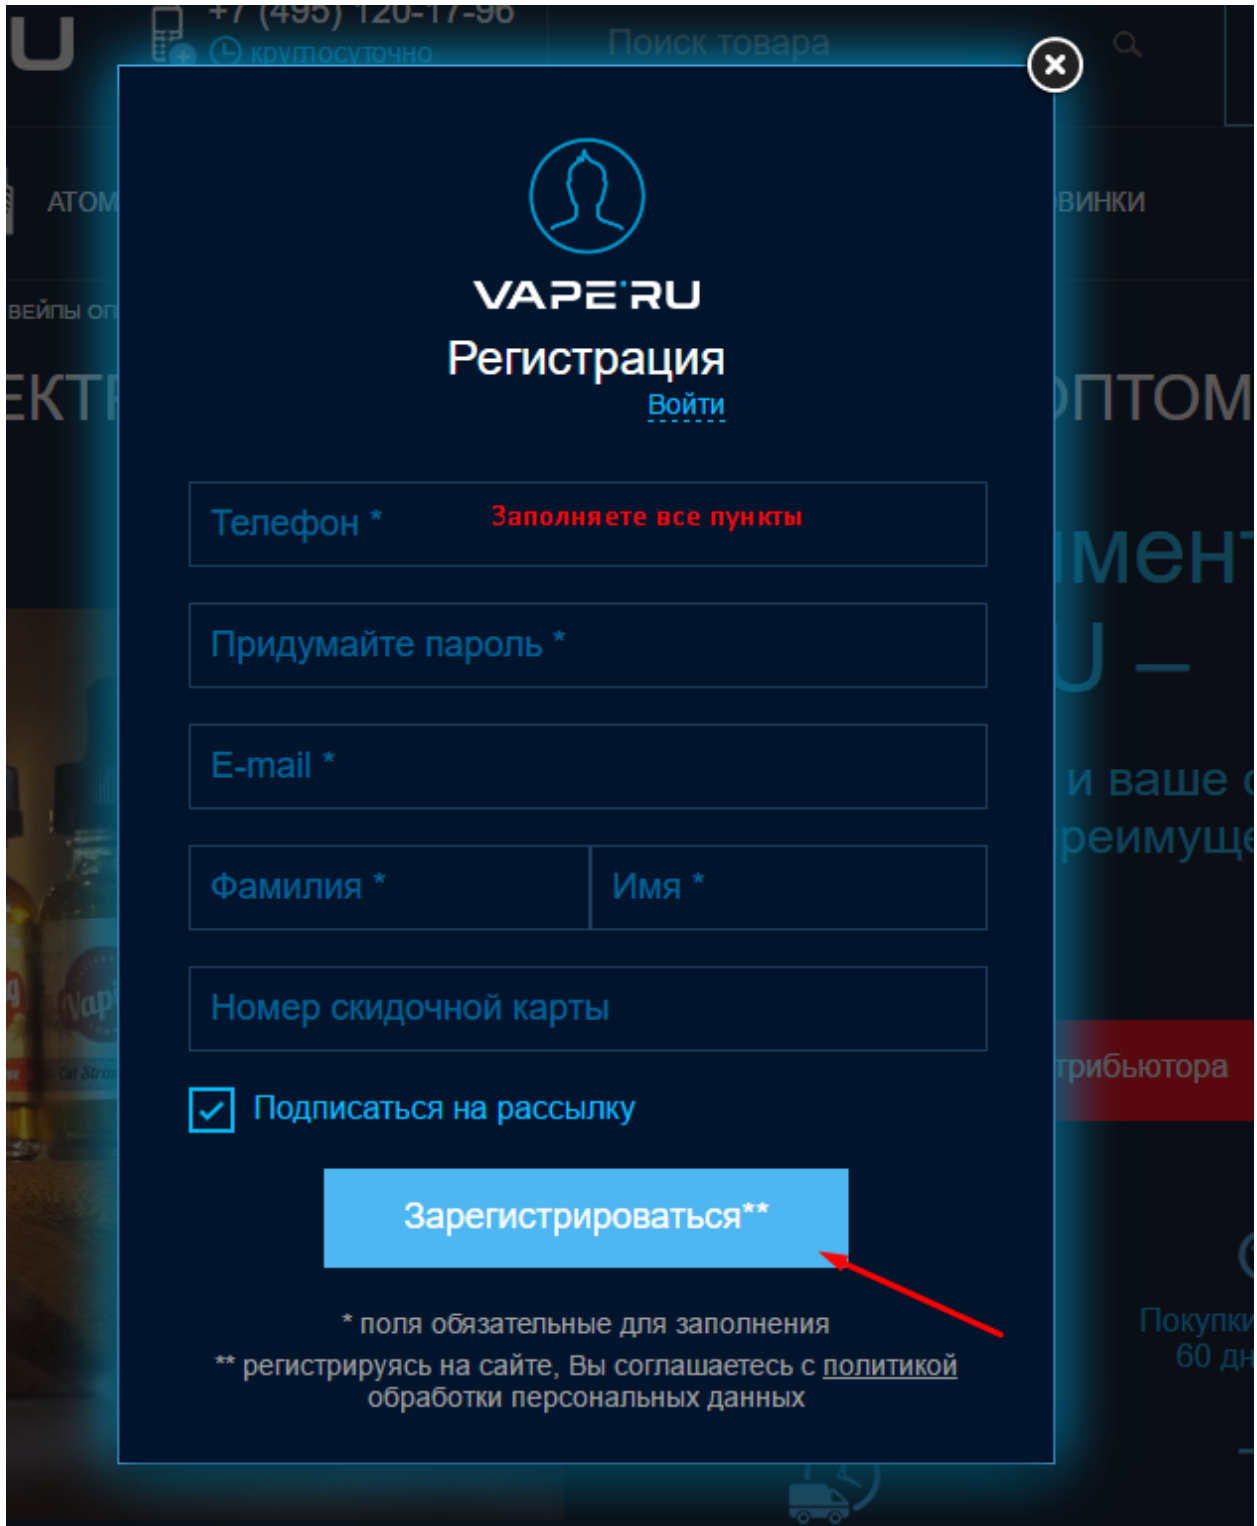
+7 (495) 120-17-96
круглосуточно
Поиск товара

АТОМ
ВИНКИ
ВЕЙПЫ ОП
ЕКТ
ОПТОМ
имен
U –
и ваше
реимущ
трибьютора
Покупк
60 дн

VAPE RU
Регистрация
Войти

Телефон *
Заполняете все пункты

Придумайте пароль *

E-mail *

Фамилия *
Имя *

Номер скидочной карты

Подписаться на рассылку

Зарегистрироваться**

* поля обязательные для заполнения
** регистрируясь на сайте, Вы соглашаетесь с политикой обработки персональных данных